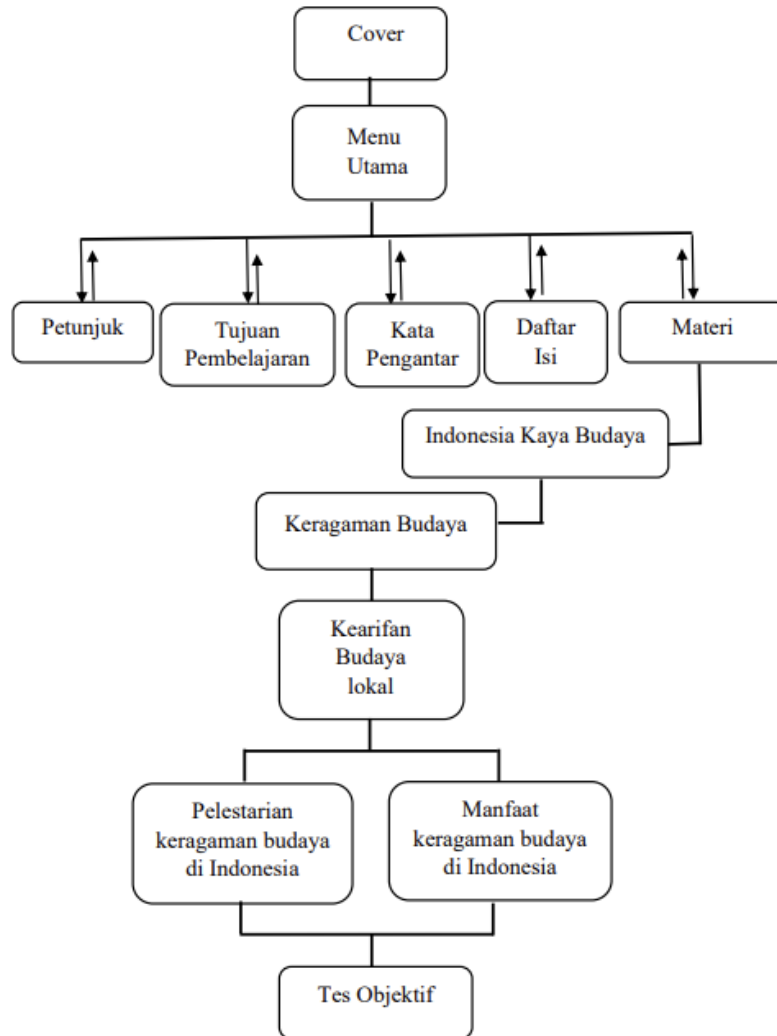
Cover

Menu Utama

Petunjuk

Tujuan Pembelajaran

Kata Pengantar

Daftar Isi

Materi

Indonesia Kaya Budaya

Keragaman Budaya

Kearifan Budaya lokal

Pelestarian keragaman budaya di Indonesia

Manfaat keragaman budaya di Indonesia

Tes Objektif